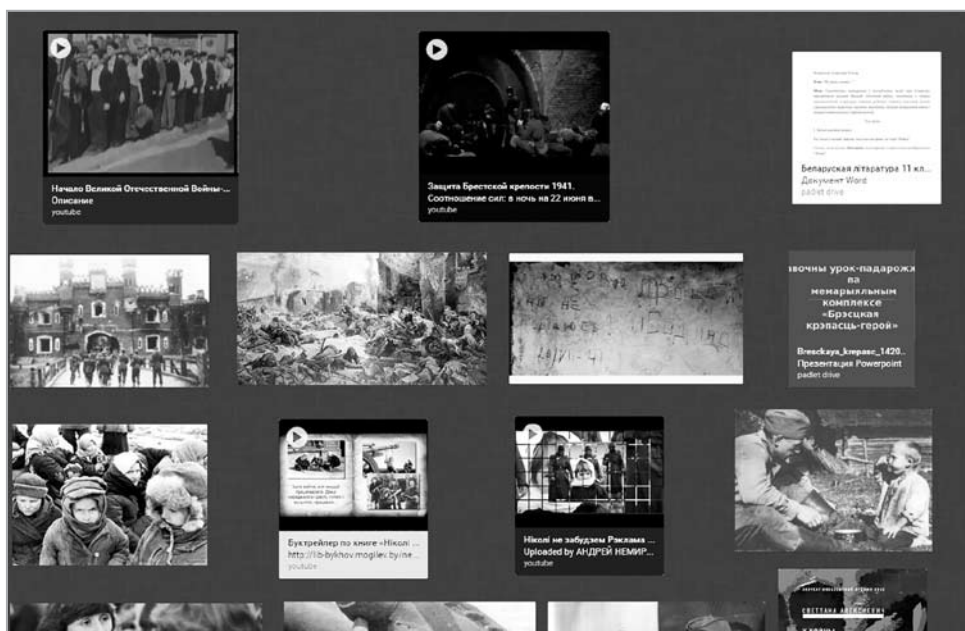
Начало Великой Отечественной Войны-...
Описание
youtube

Защита Брестской крепости 1941. Соотношение сил: в ночь на 22 июня в...
youtube

Беларуская літаратура 11 кл...
Документ Word
padlet drive

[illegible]
не
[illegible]
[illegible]
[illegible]

...завочны урок-падарожжа па мемарыяльным комплексе «Брэсцкая крэпасць-герой»

Bresckaya_krepasc_1420...
Презентация Powerpoint
padlet drive

Буктрейлер по книге «Ніколі ...
http://lib-bykhov.mogilev.by/ne...
youtube

Ніколі не забудзем Рэклама ...
Uploaded by АНДРЕЙ НЕМИР...
youtube

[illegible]
СВЕТЛАНА АЛЕКСИЕВИЧ